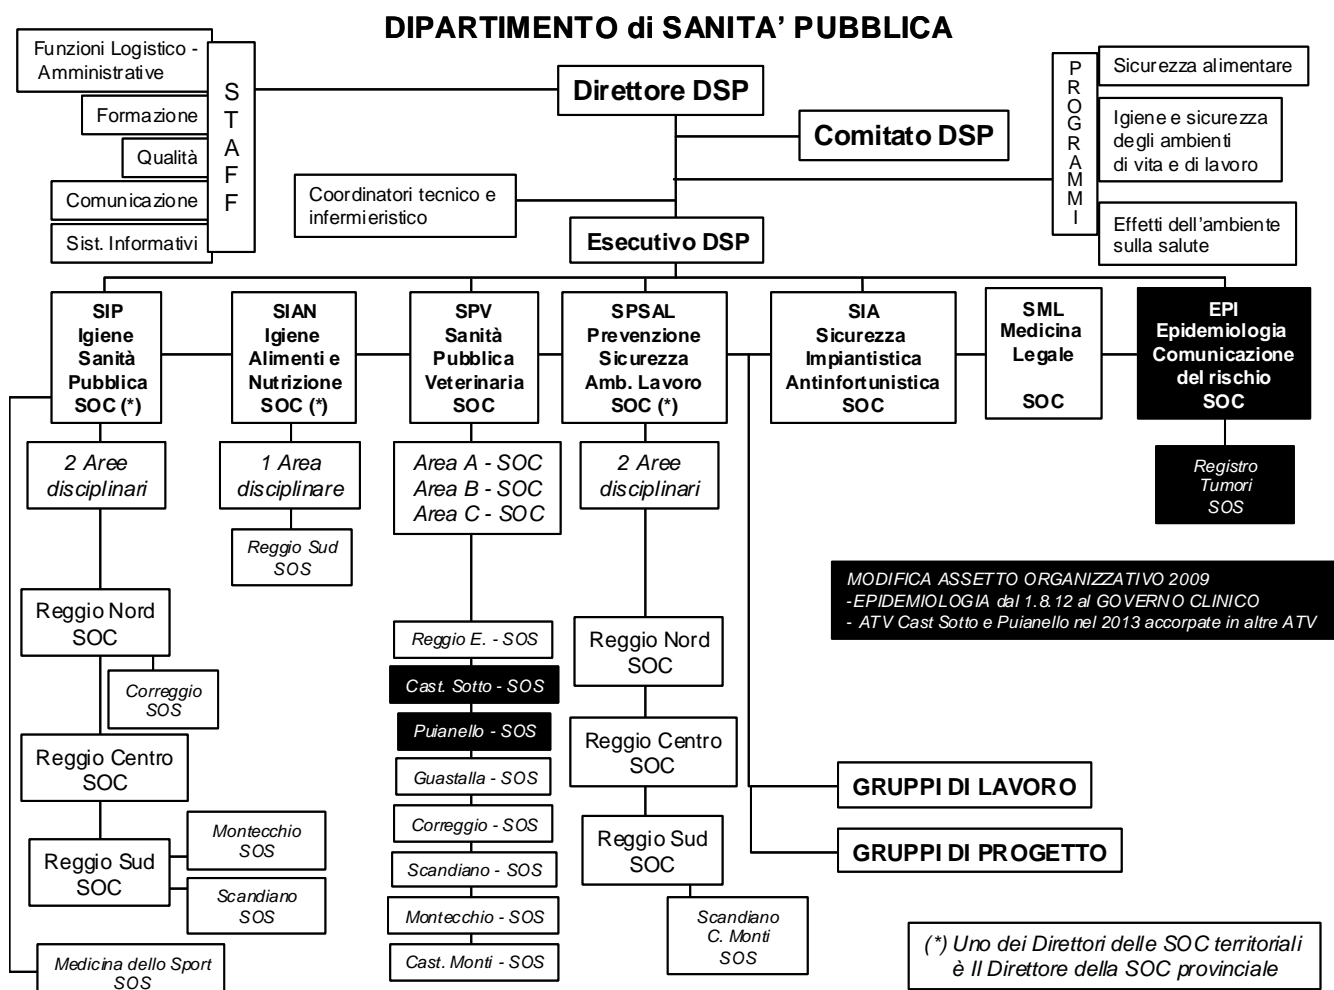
DIPARTIMENTO di SANITA' PUBBLICA

Funzioni Logistico - Amministrative

Formazione

Qualità

Comunicazione

Sist. Informativi

S T A F F

Direttore DSP

Comitato DSP

Coordinatori tecnico e infermieristico

Esecutivo DSP

P R O G R A M M I

Sicurezza alimentare

Igiene e sicurezza degli ambienti di vita e di lavoro

Effetti dell'ambiente sulla salute

SIP Igiene Sanità Pubblica SOC (*)

SIAN Igiene Alimenti e Nutrizione SOC (*)

SPV Sanità Pubblica Veterinaria SOC

SPSAL Prevenzione Sicurezza Amb. Lavoro SOC (*)

SIA Sicurezza Impiantistica Antinfortunistica SOC

SML Medicina Legale SOC

EPI Epidemiologia Comunicazione del rischio SOC

2 Aree disciplinari

1 Area disciplinare

Area A - SOC
Area B - SOC
Area C - SOC

2 Aree disciplinari

Registro Tumori SOS

Reggio Sud SOS

MODIFICA ASSETTO ORGANIZZATIVO 2009
-EPIDEMIOLOGIA dal 1.8.12 al GOVERNO CLINICO
- ATV Cast Sotto e Puianello nel 2013 accorpate in altre ATV

Reggio Nord SOC

Correggio SOS

Reggio Centro SOC

Montecchio SOS

Reggio Sud SOC

Scandiano SOS

Medicina dello Sport SOS

Reggio E. - SOS

Cast. Sotto - SOS

Puianello - SOS

Guastalla - SOS

Correggio - SOS

Scandiano - SOS

Montecchio - SOS

Cast. Monti - SOS

Reggio Nord SOC

Reggio Centro SOC

Reggio Sud SOC

Scandiano C. Monti SOS

GRUPPI DI LAVORO

GRUPPI DI PROGETTO

(*) Uno dei Direttori delle SOC territoriali è Il Direttore della SOC provinciale